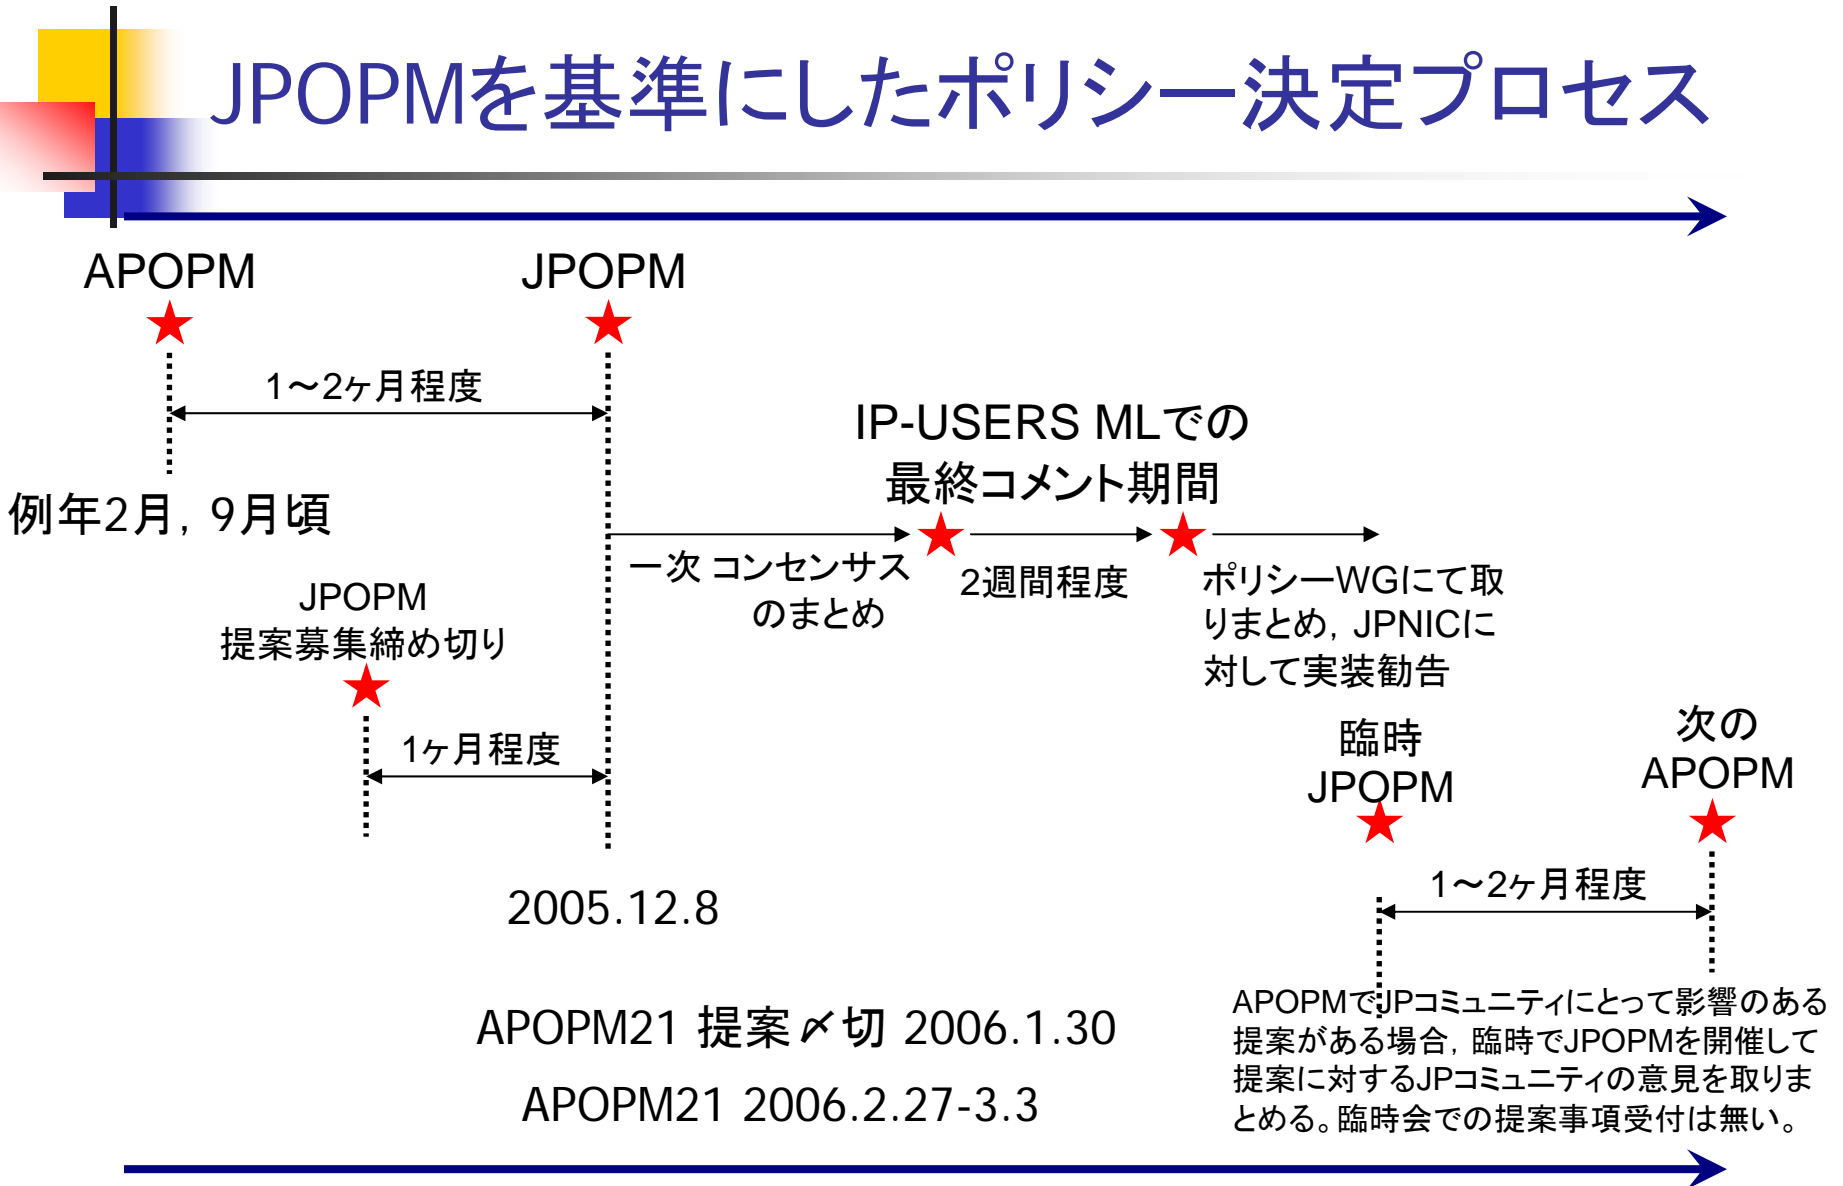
JPOPMを基準にしたポリシー決定プロセス

APOPM

JPOPM

1～2ヶ月程度

IP-USERS MLでの最終コメント期間

例年2月，9月頃

一次 コンセンサスのまとめ

2週間程度

ポリシーWGにて取りまとめ，JPNICに対して実装勧告

JPOPM 提案募集締め切り

1ヶ月程度

臨時 JPOPM

次の APOPM

1～2ヶ月程度

2005.12.8

APOPM21 提案〆切 2006.1.30

APOPM21 2006.2.27-3.3

APOPMでJPコミュニティにとって影響のある提案がある場合，臨時でJPOPMを開催して提案に対するJPコミュニティの意見を取りまとめる。臨時会での提案事項受付は無い。